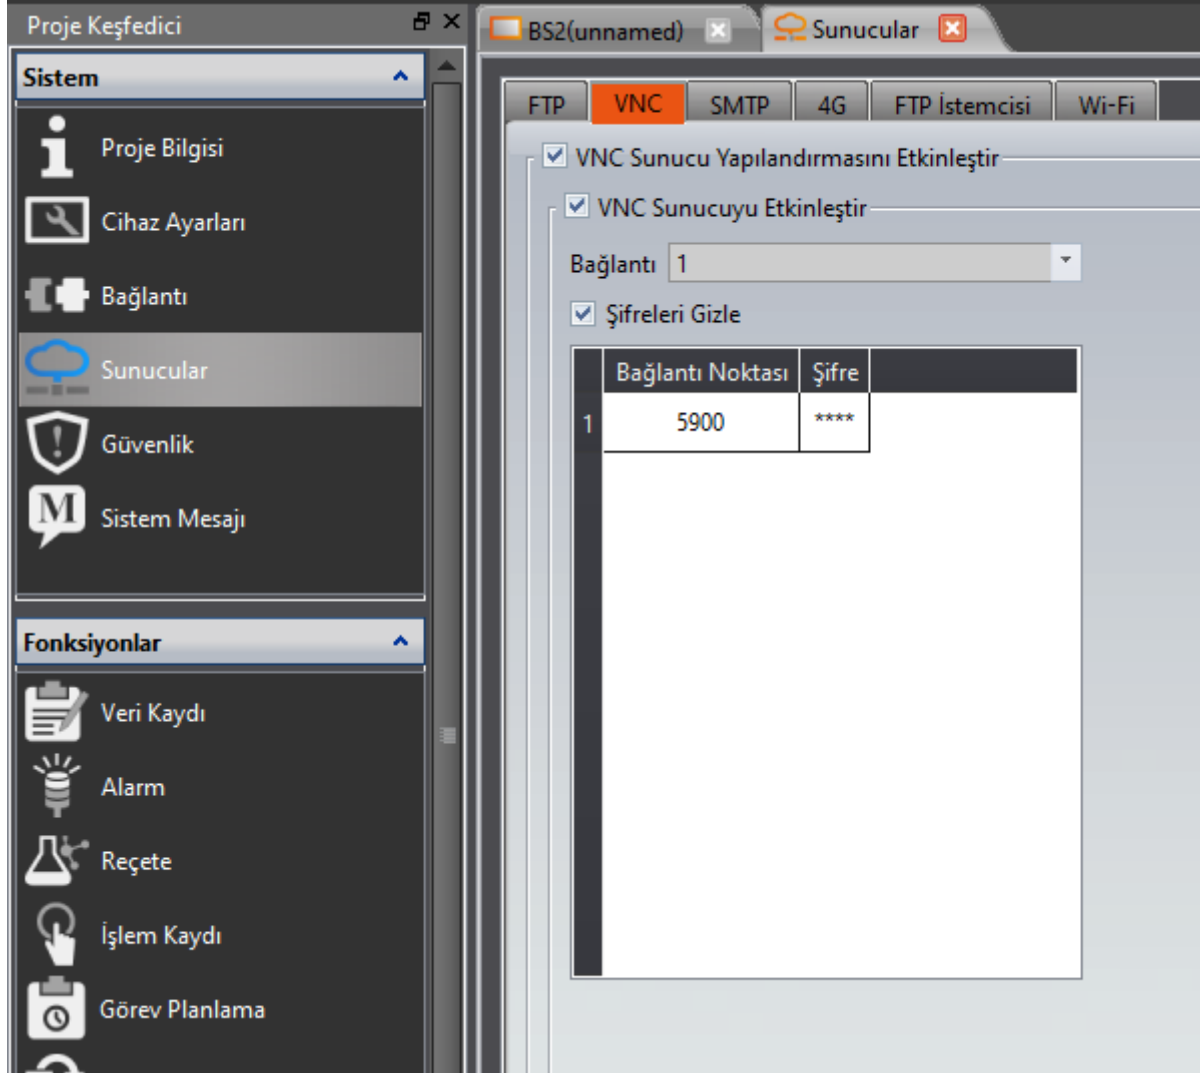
Proje Keşfedici

Sistem

Proje Bilgisi

Cihaz Ayarları

Bağlantı

Sunucular

Güvenlik

Sistem Mesajı

Fonksiyonlar

Veri Kaydı

Alarm

Reçete

İşlem Kaydı

Görev Planlama

BS2(unnamed)

Sunucular

FTP

VNC

SMTP

4G

FTP İstemcisi

Wi-Fi

VNC Sunucu Yapılandırmasını Etkinleştir

VNC Sunucuyu Etkinleştir

Bağlantı 1

Şifreleri Gizle

| | Bağlantı Noktası | Şifre |
|---|---|---|
| 1 | 5900 | **** |